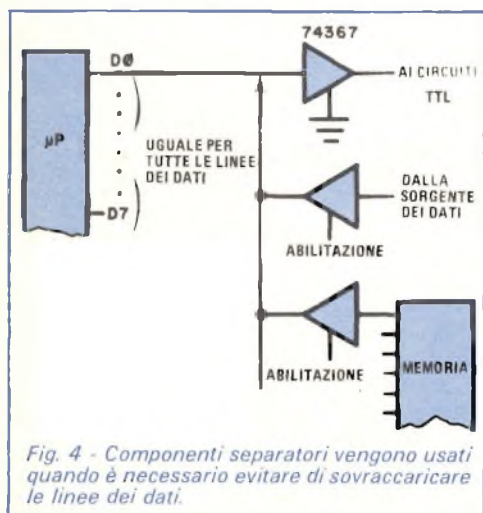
74367

DØ

μP

AI CIRCUITI TTL

UGUALE PER TUTTE LE LINEE DEI DATI

D7

DALLA SORGENTE DEI DATI

ABILITAZIONE

ABILITAZIONE

MEMORIA

Fig. 4 - Componenti separatori vengono usati quando è necessario evitare di sovraccaricare le linee dei dati.